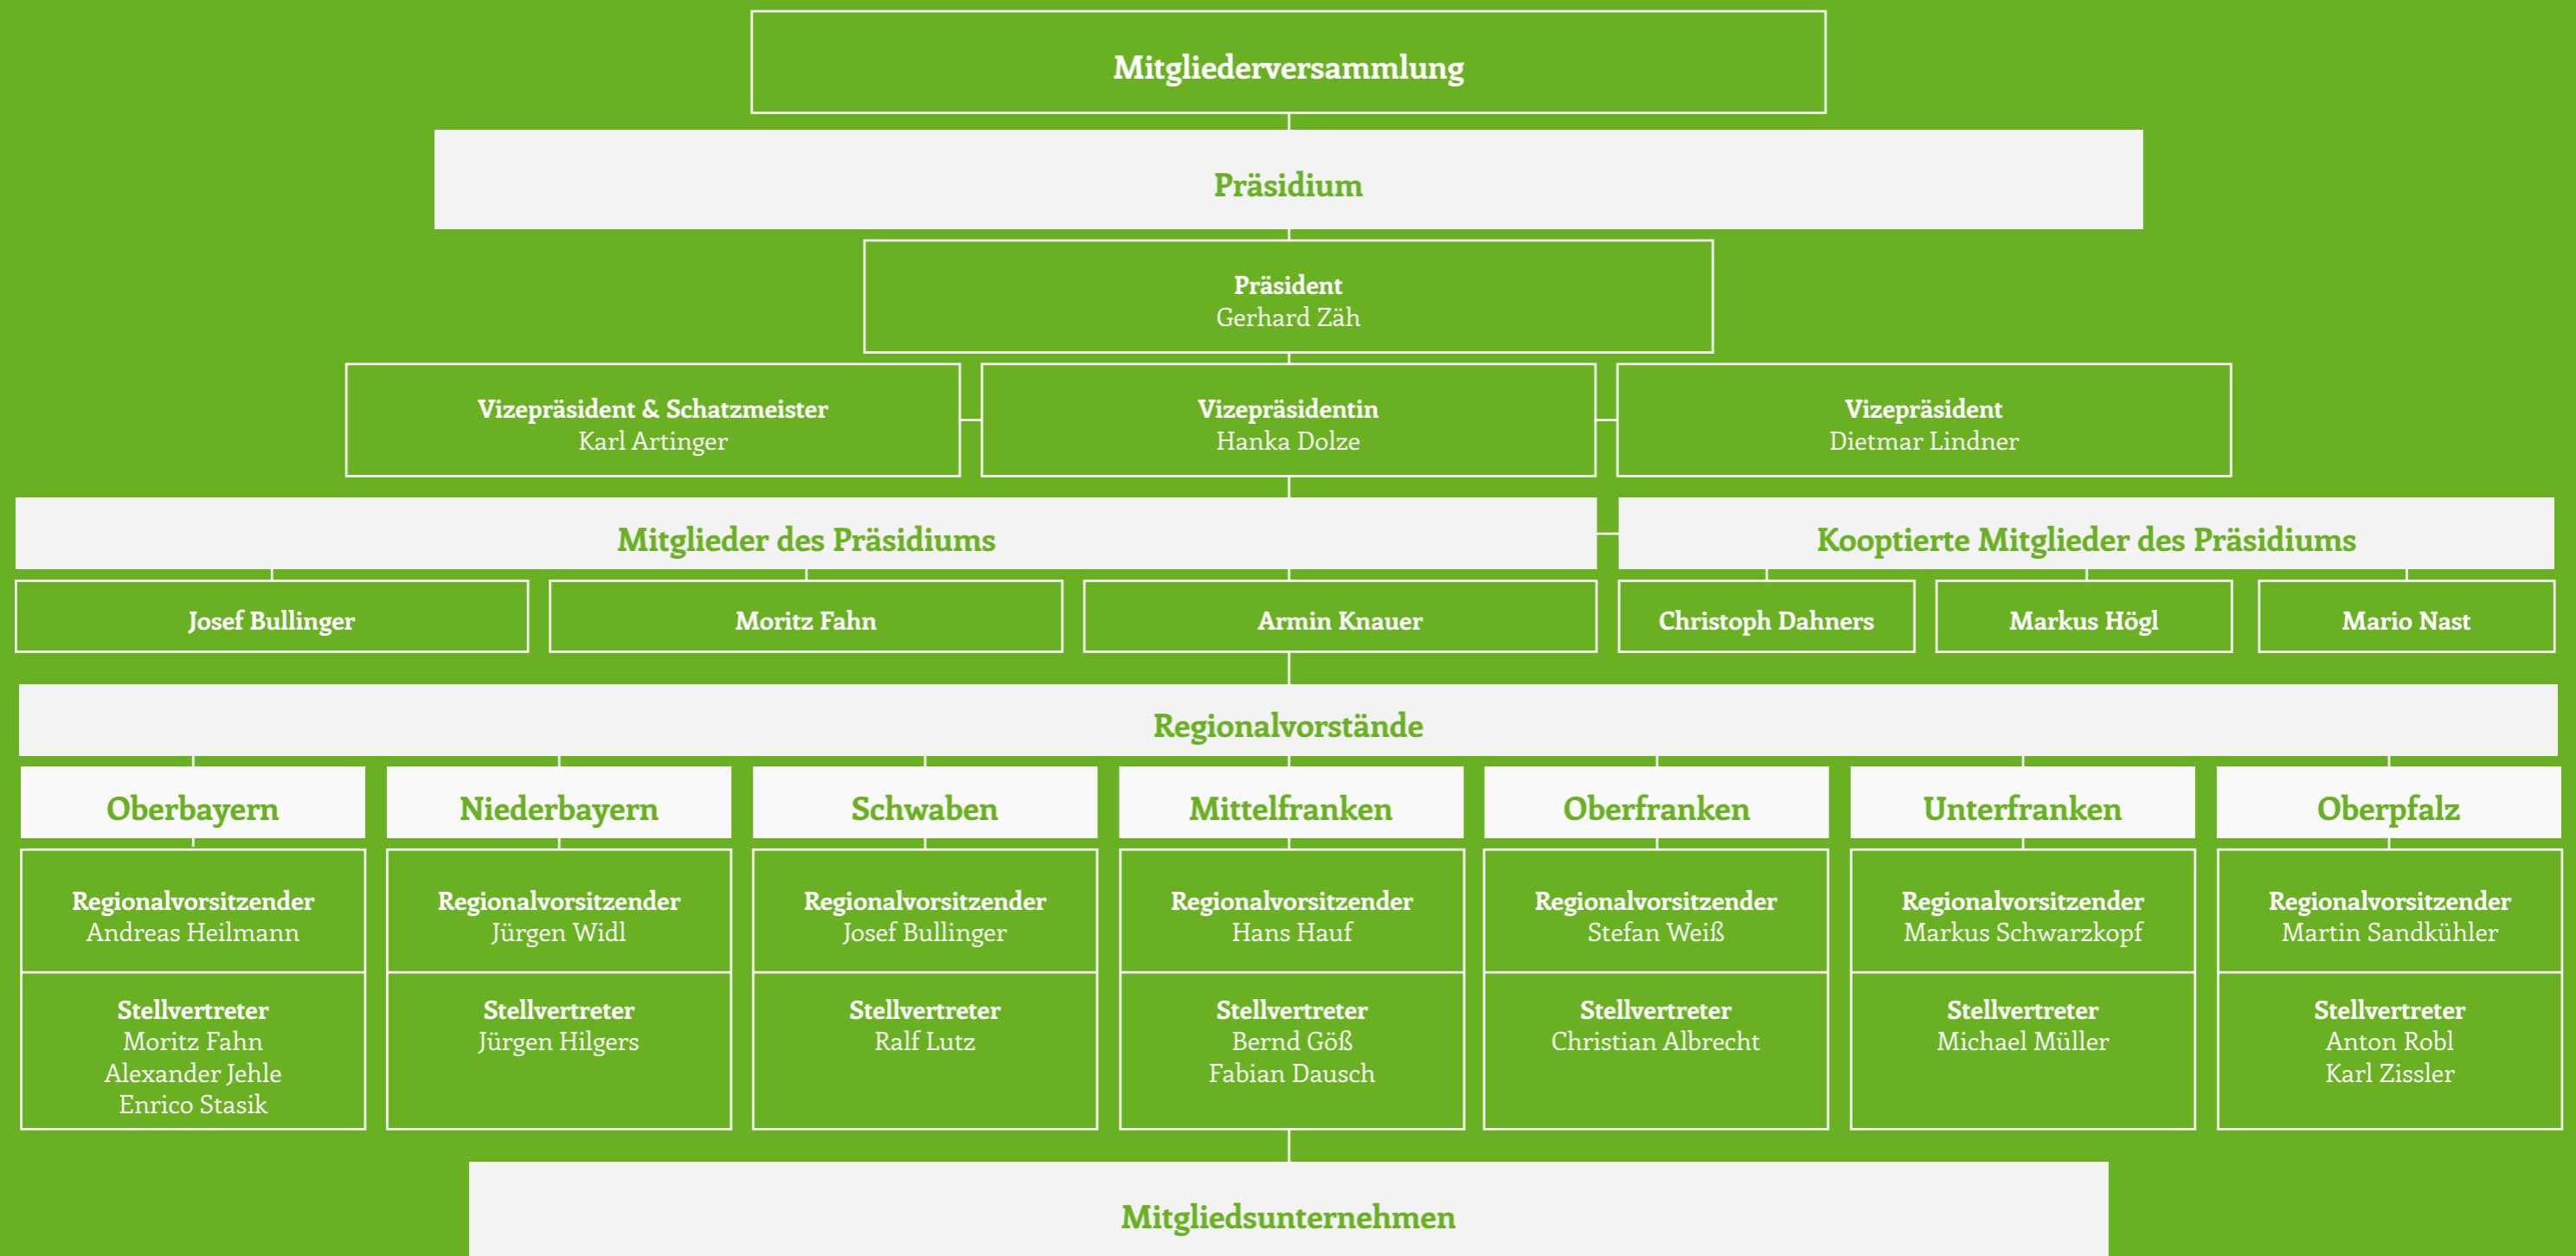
Mitgliederversammlung

Präsidium

Präsident
Gerhard Zäh

Vizepräsident & Schatzmeister
Karl Artinger

Vizepräsidentin
Hanka Dolze

Vizepräsident
Dietmar Lindner

Mitglieder des Präsidiums

Kooptierte Mitglieder des Präsidiums

Josef Bullinger

Moritz Fahn

Armin Knauer

Christoph Dahners

Markus Högl

Mario Nast

Regionalvorstände

Oberbayern

Niederbayern

Schwaben

Mittelfranken

Oberfranken

Unterfranken

Oberpfalz

Regionalvorsitzender
Andreas Heilmann

Regionalvorsitzender
Jürgen Widl

Regionalvorsitzender
Josef Bullinger

Regionalvorsitzender
Hans Hauf

Regionalvorsitzender
Stefan Weiß

Regionalvorsitzender
Markus Schwarzkopf

Regionalvorsitzender
Martin Sandkühler

Stellvertreter
Moritz Fahn
Alexander Jehle
Enrico Stasik

Stellvertreter
Jürgen Hilgers

Stellvertreter
Ralf Lutz

Stellvertreter
Bernd Göß
Fabian Dausch

Stellvertreter
Christian Albrecht

Stellvertreter
Michael Müller

Stellvertreter
Anton Robl
Karl Zissler

Mitgliedsunternehmen